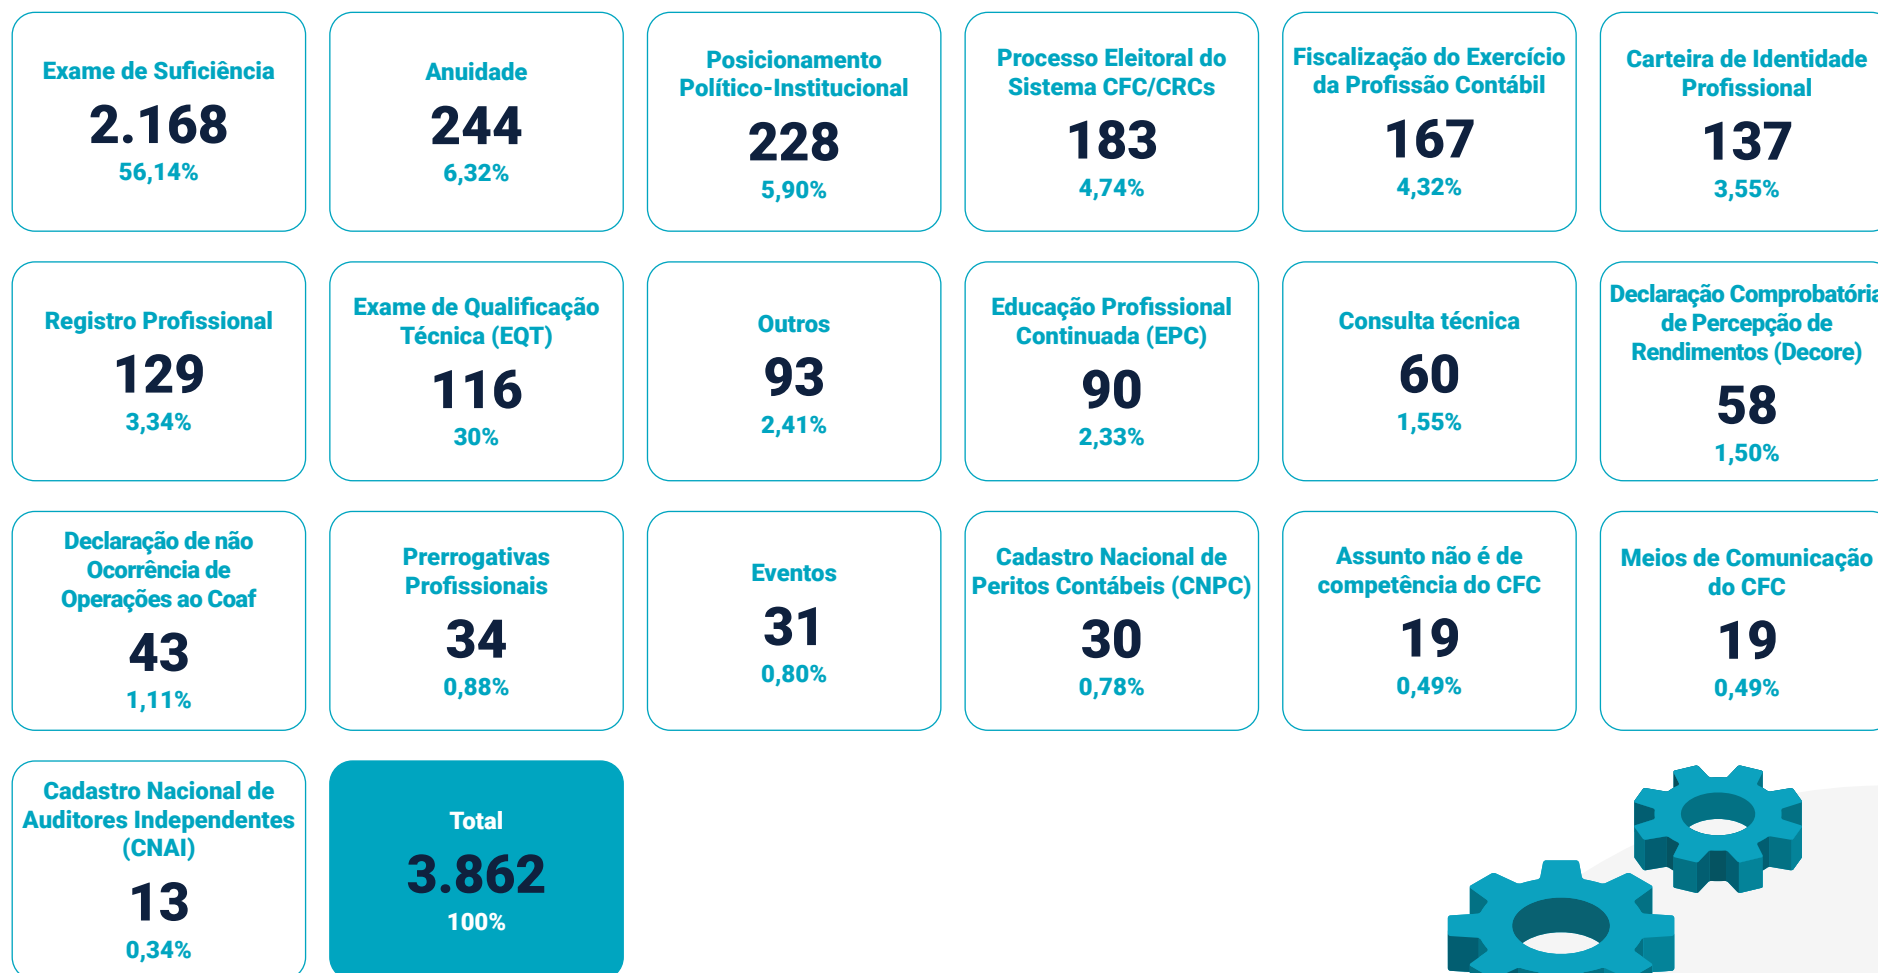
Exame de Suficiência
2.168
56,14%

Anuidade
244
6,32%

Posicionamento Político-Institucional
228
5,90%

Processo Eleitoral do Sistema CFC/CRCs
183
4,74%

Fiscalização do Exercício da Profissão Contábil
167
4,32%

Carteira de Identidade Profissional
137
3,55%

Registro Profissional
129
3,34%

Exame de Qualificação Técnica (EQT)
116
30%

Outros
93
2,41%

Educação Profissional Continuada (EPC)
90
2,33%

Consulta técnica
60
1,55%

Declaração Comprobatória de Percepção de Rendimentos (Decore)
58
1,50%

Declaração de não Ocorrência de Operações ao Coaf
43
1,11%

Prerrogativas Profissionais
34
0,88%

Eventos
31
0,80%

Cadastro Nacional de Peritos Contábeis (CNPC)
30
0,78%

Assunto não é de competência do CFC
19
0,49%

Meios de Comunicação do CFC
19
0,49%

Cadastro Nacional de Auditores Independentes (CNAI)
13
0,34%

Total
3.862
100%